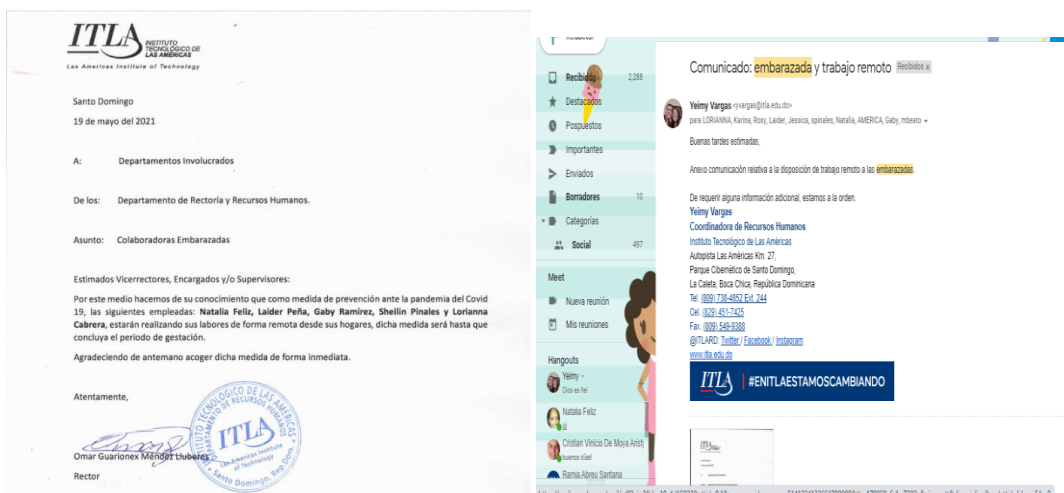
ITLA INSTITUTO TECNOLÓGICO DE LAS AMÉRICAS
Las Americas Institute of Technology

Santo Domingo
19 de mayo del 2021

A: Departamentos Involucrados

De los: Departamento de Rectoría y Recursos Humanos.

Asunto: Colaboradoras Embarazadas

Estimados Vicerrectores, Encargados y/o Supervisores:

Por este medio hacemos de su conocimiento que como medida de prevención ante la pandemia del Covid 19, las siguientes empleadas: **Natalia Feliz, Laider Peña, Gaby Ramírez, Sheilin Pinales y Lorianna Cabrera**, estarán realizando sus labores de forma remota desde sus hogares, dicha medida será hasta que concluya el período de gestación.

Agradeciendo de antemano acoger dicha medida de forma inmediata.

Atentamente,

Omar Guarionex Méndez Lluberes
Rector

INSTITUTO TECNOLÓGICO DE LAS AMÉRICAS DEPARTAMENTO DE RECURSOS HUMANOS ITLA Las Americas Institute of Technology Santo Domingo, Rep. Dom.

Redactar
Recibidos 2,288
Destacados
Pospuestos
Importantes
Enviados
Borradores 10
Categorías
Social 497
Meet
Nueva reunión
Mis reuniones
Hangouts
Yeimy - Dios es fiel
Natalia Feliz Sí
Cristian Vinicio De Moya Aristy buenos días!
Ramia Abreu Santana

Comunicado: embarazada y trabajo remoto Recibidos x

Yeimy Vargas <yvargas@itla.edu.do>
para LORIANNA, Karina, Rosy, Laider, Jessica, spinales, Natalia, AMERICA, Gaby, mbeato

Buenas tardes estimadas,

Anexo comunicación relativa a la disposición de trabajo remoto a las embarazadas.

De requerir alguna información adicional, estamos a la orden.
Yeimy Vargas
Coordinadora de Recursos Humanos
Instituto Tecnológico de Las Américas
Autopista Las Américas Km. 27,
Parque Cibernético de Santo Domingo,
La Caleta, Boca Chica, República Dominicana
Tel. (809) 738-4852 Ext. 244
Cel. (829) 451-7425
Fax. (809) 549-9388
@ITLARD: Twitter / Facebook / Instagram
www.itla.edu.do
ITLA | #ENITLAESTAMOSCAMBIANDO

ITLA
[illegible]